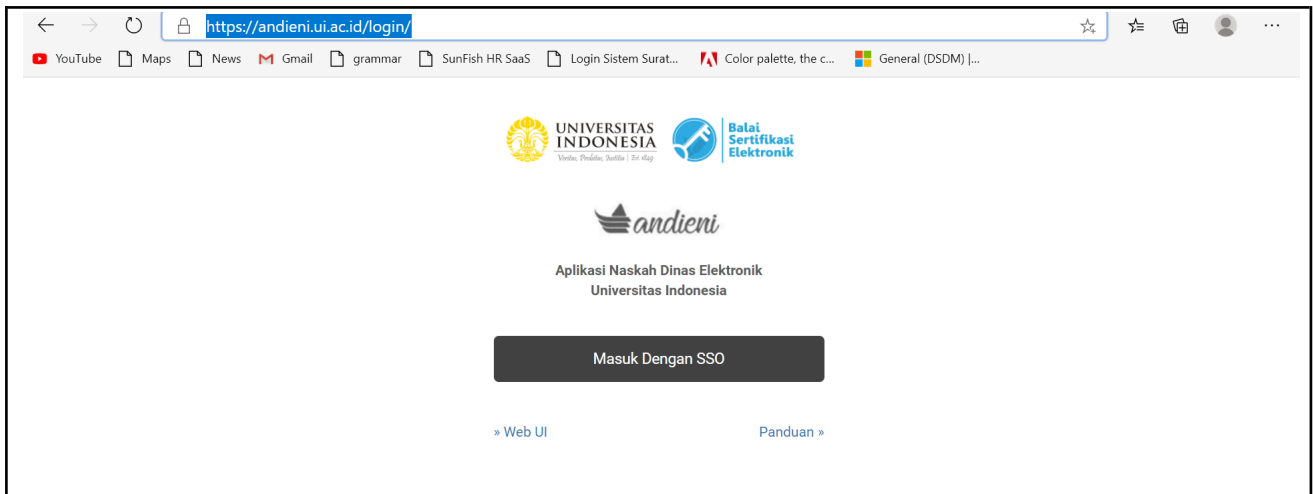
https://andieni.ui.ac.id/login/

YouTube Maps News Gmail grammar SunFish HR SaaS Login Sistem Surat... Color palette, the c... General (DSDM) |...

UNIVERSITAS INDONESIA
Veritas, Probitas, Iustitia | Est. 1849

Balai Sertifikasi Elektronik

andieni

Aplikasi Naskah Dinas Elektronik
Universitas Indonesia

Masuk Dengan SSO

» Web UI

Panduan »